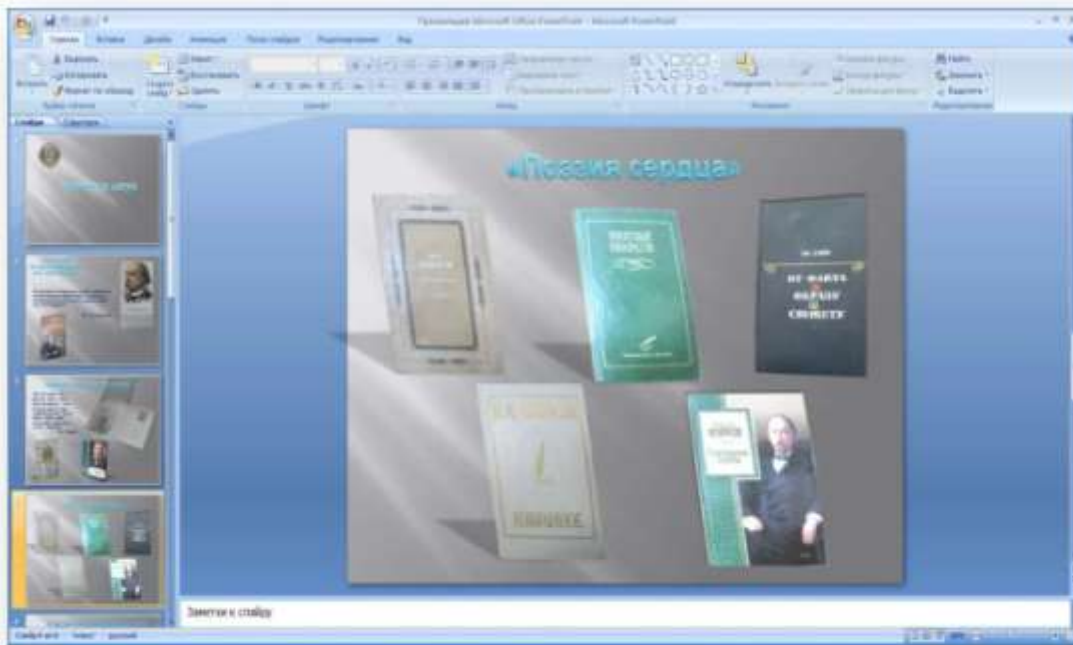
Презентация Microsoft Office PowerPoint - Microsoft PowerPoint

Главная Вставка Дизайн Анимация Показ слайдов Рецензирование Вид

Вставить Вырезать Копировать Формат по образцу Буфер обмена Создать слайд Макет Восстановить Удалить Слайды Шрифт Абзац Рисование Упорядочить Экспресс-стили Заливка фигуры Контур фигуры Эффекты для фигуры Найти Заменить Выделить Редактирование

Слайды Структура

«Поэзия сердца»

НИКОЛАЙ НЕКРАСОВ

ОТ ФАУСТА ДО ФАРАОНА И СВОЕГО

НЕКРАСОВ

Заметки к слайду

Слайд 4 из 6 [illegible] русский